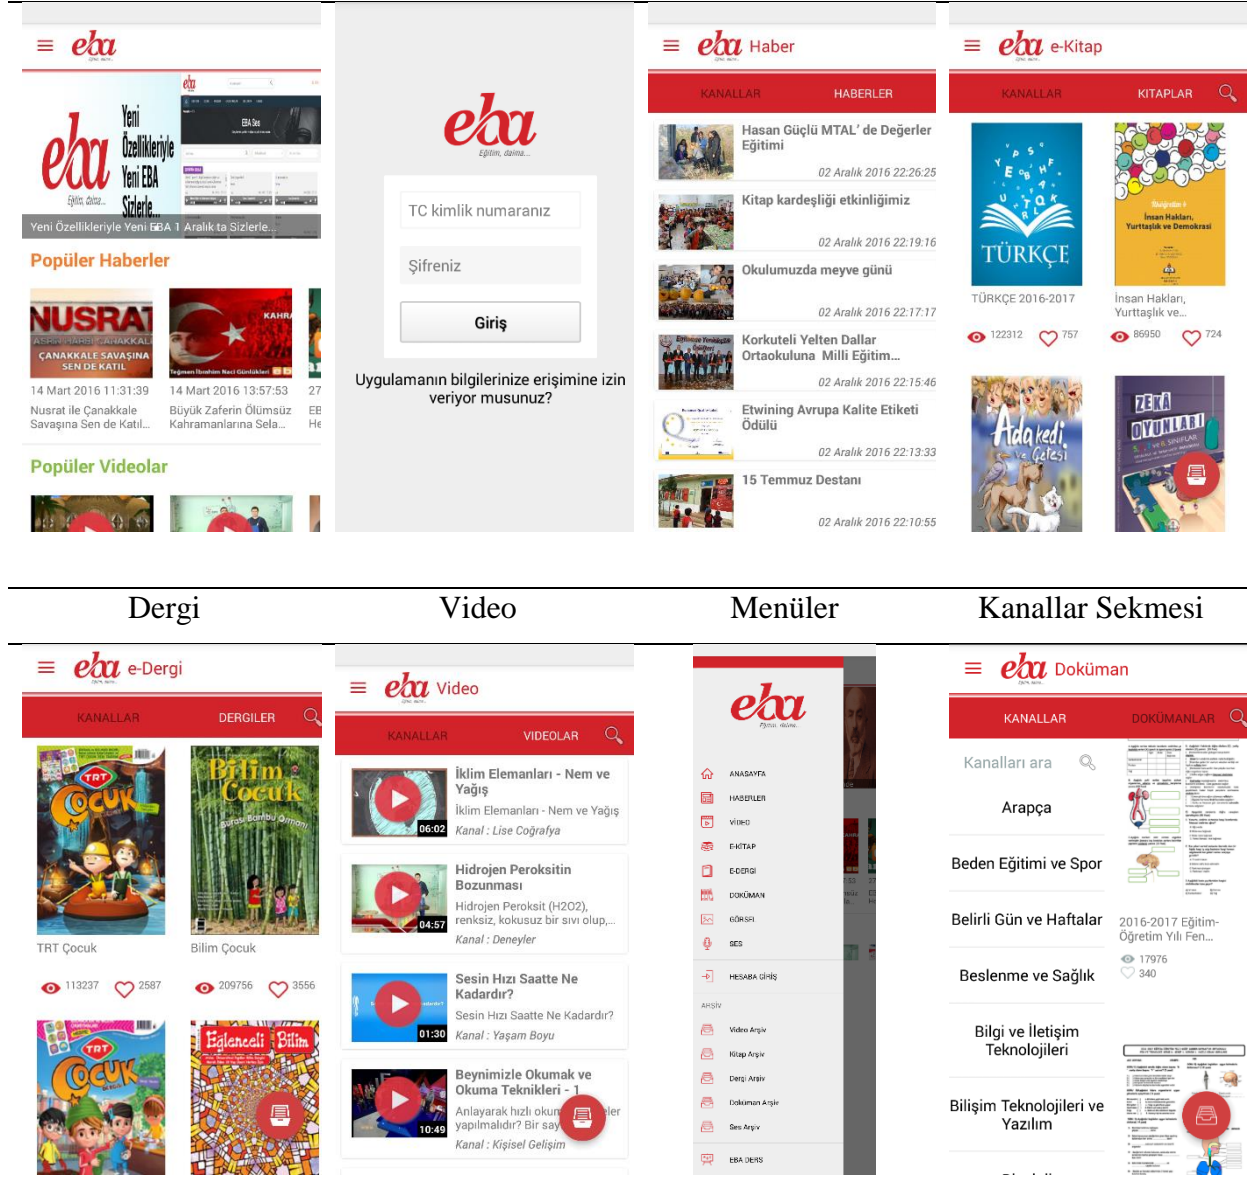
eba

Yeni Özellikleriyle Yeni EBA Sizlerle...

Yeni Özellikleriyle Yeni EBA 1 Aralık'ta Sizlerle...

Popüler Haberler

NUSRAT ÇANAKKALE SAVAŞINA SEN DE KATIL

14 Mart 2016 11:31:39
Nusrat ile Çanakkale Savaşına Sen de Katıl...

14 Mart 2016 13:57:53
Büyük Zaferin Ölümsüz Kahramanlarına Sela...

Popüler Videolar

eba
Eğitim, daima...

TC kimlik numaranız

Şifreniz

Giriş

Uygulamanın bilgilerinize erişimine izin veriyor musunuz?

eba Haber

KANALLAR HABERLER

Hasan Güçlü MTAL' de Değerler Eğitimi
02 Aralık 2016 22:26:25

Kitap kardeşliği etkinliğimiz
02 Aralık 2016 22:19:16

Okulumuzda meyve günü
02 Aralık 2016 22:17:17

Korkuteli Yelten Dallar Ortaokuluna Milli Eğitim...
02 Aralık 2016 22:15:46

Etwining Avrupa Kalite Etiketi Ödülü
02 Aralık 2016 22:13:33

15 Temmuz Destanı
02 Aralık 2016 22:10:55

eba e-Kitap

KANALLAR KİTAPLAR

TÜRKÇE
TÜRKÇE 2016-2017
122312 757

İnsan Hakları, Yurttaşlık ve Demokrasi
İnsan Hakları, Yurttaşlık ve...
86950 724

Ada kedi ve Çetesi

ZEKA OYUNLARI

Dergi

Video

Menüler

Kanallar Sekmesi

eba e-Dergi

KANALLAR DERGİLER

TRT ÇOCUK
TRT Çocuk
113237 2587

Bilim Çocuk
Bilim Çocuk
209756 3556

TRT ÇOCUK

Eğlenceli Bilim

eba Video

KANALLAR VIDEOLAR

İklim Elemanları - Nem ve Yağış
İklim Elemanları - Nem ve Yağış
Kanal : Lise Coğrafya
06:02

Hidrojen Peroksitin Bozunması
Hidrojen Peroksit (H2O2), renksiz, kokusuz bir sıvı olup,...
Kanal : Deneyler
04:57

Sesin Hızı Saatte Ne Kadardır?
Sesin Hızı Saatte Ne Kadardır?
Kanal : Yaşam Boyu
01:30

Beynimizle Okumak ve Okuma Teknikleri - 1
Anlayarak hızlı okum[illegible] yapılmalıdır? Bir say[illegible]
Kanal : Kişisel Gelişim
10:49

eba
Eğitim, daima...

ANASAYFA
HABERLER
VİDEO
E-KİTAP
E-DERGİ
DOKÜMAN
GÖRSEL
SES
HESABA GİRİŞ
ARŞİV
Video Arşiv
Kitap Arşiv
Dergi Arşiv
Doküman Arşiv
Ses Arşiv
EBA DERS

eba Doküman

KANALLAR DOKÜMANLAR

Kanalları ara

Arapça
Beden Eğitimi ve Spor
Belirli Gün ve Haftalar
Beslenme ve Sağlık
Bilgi ve İletişim Teknolojileri
Bilişim Teknolojileri ve Yazılım

2016-2017 Eğitim-Öğretim Yılı Fen...
17976
340